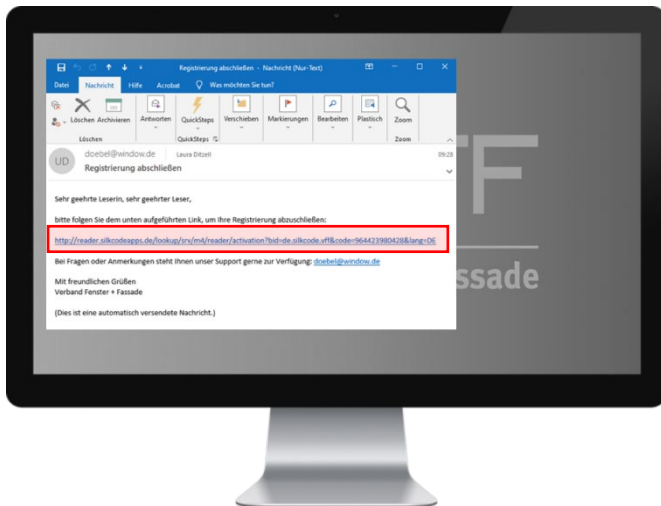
Registrierung abschließen - Nachricht (Nur-Text)

Datei Nachricht Hilfe Acrobat Was möchten Sie tun?

Löschen Archivieren Antworten QuickSteps Verschieben Markierungen Bearbeiten Plastisch Zoom

Löschen QuickSteps Zoom

UD doebel@window.de Laura Ditzell 09:28
Registrierung abschließen

Sehr geehrte Leserin, sehr geehrter Leser,

bitte folgen Sie dem unten aufgeführten Link, um Ihre Registrierung abzuschließen:

http://reader.silkcodeapps.de/lookup/srv/m4/reader/activation?bid=de.silkcode.vff&code=964423980428&lang=DE

Bei Fragen oder Anmerkungen steht Ihnen unser Support gerne zur Verfügung: doebel@window.de

Mit freundlichen Grüßen
Verband Fenster + Fassade

(Dies ist eine automatisch versendete Nachricht.)

F

ssade